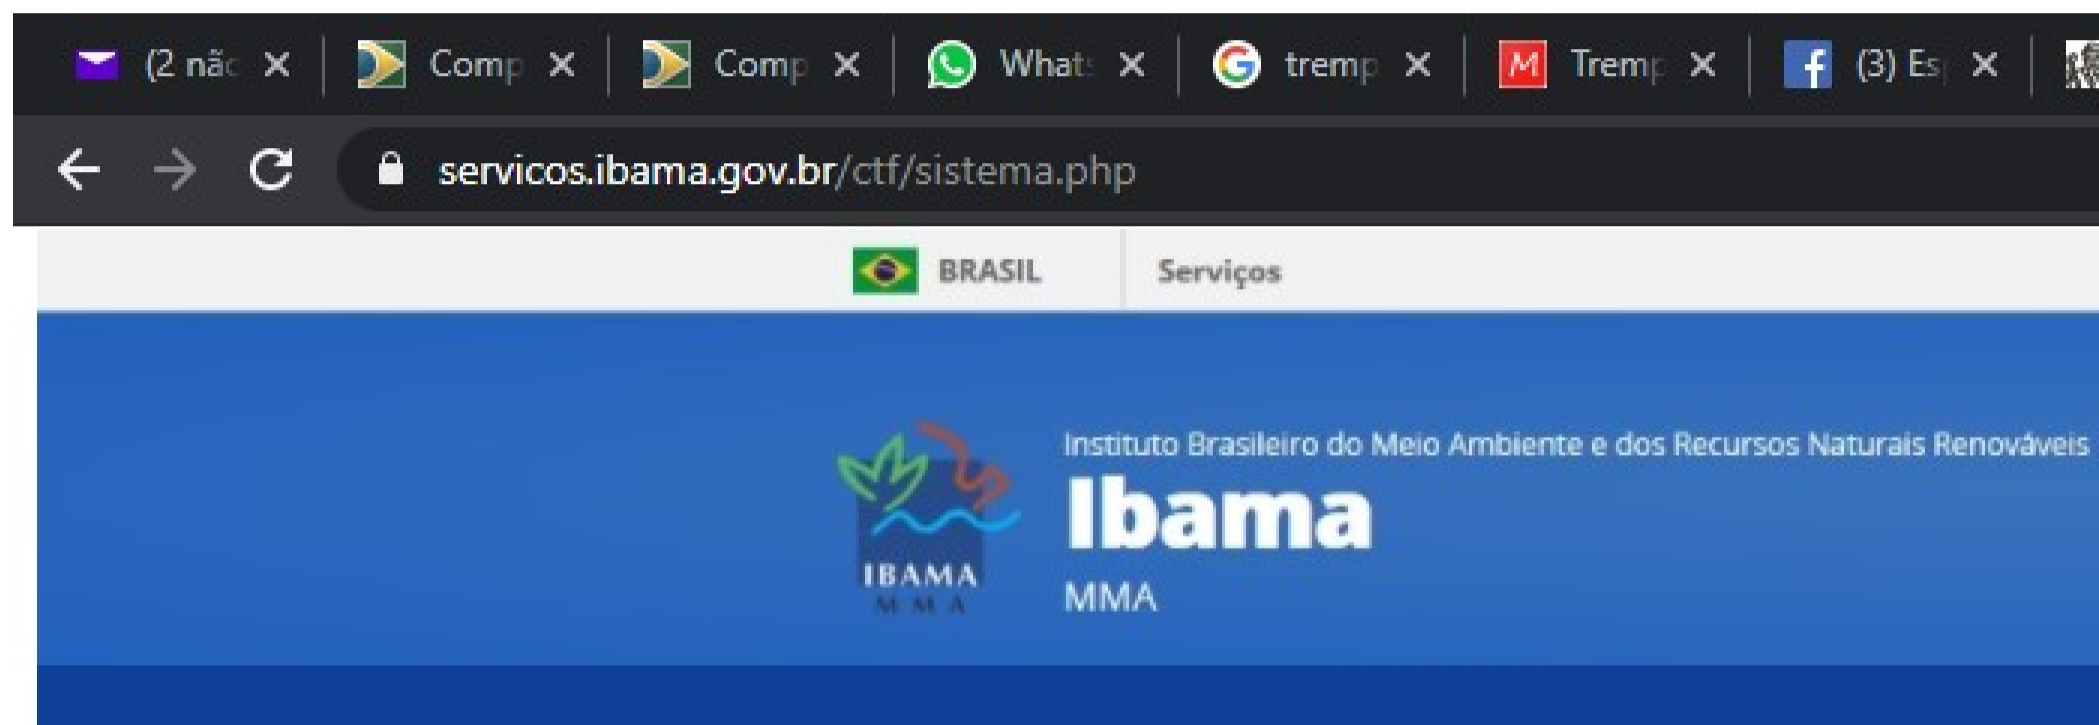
(2 nã ×
Comp ×
Comp ×
What ×
tremp ×
Tremp ×
(3) Es ×

servicos.ibama.gov.br/ctf/sistema.php

BRASIL
Serviços

IBAMA
MMA

Instituto Brasileiro do Meio Ambiente e dos Recursos Naturais Renováveis
Ibama
MMA